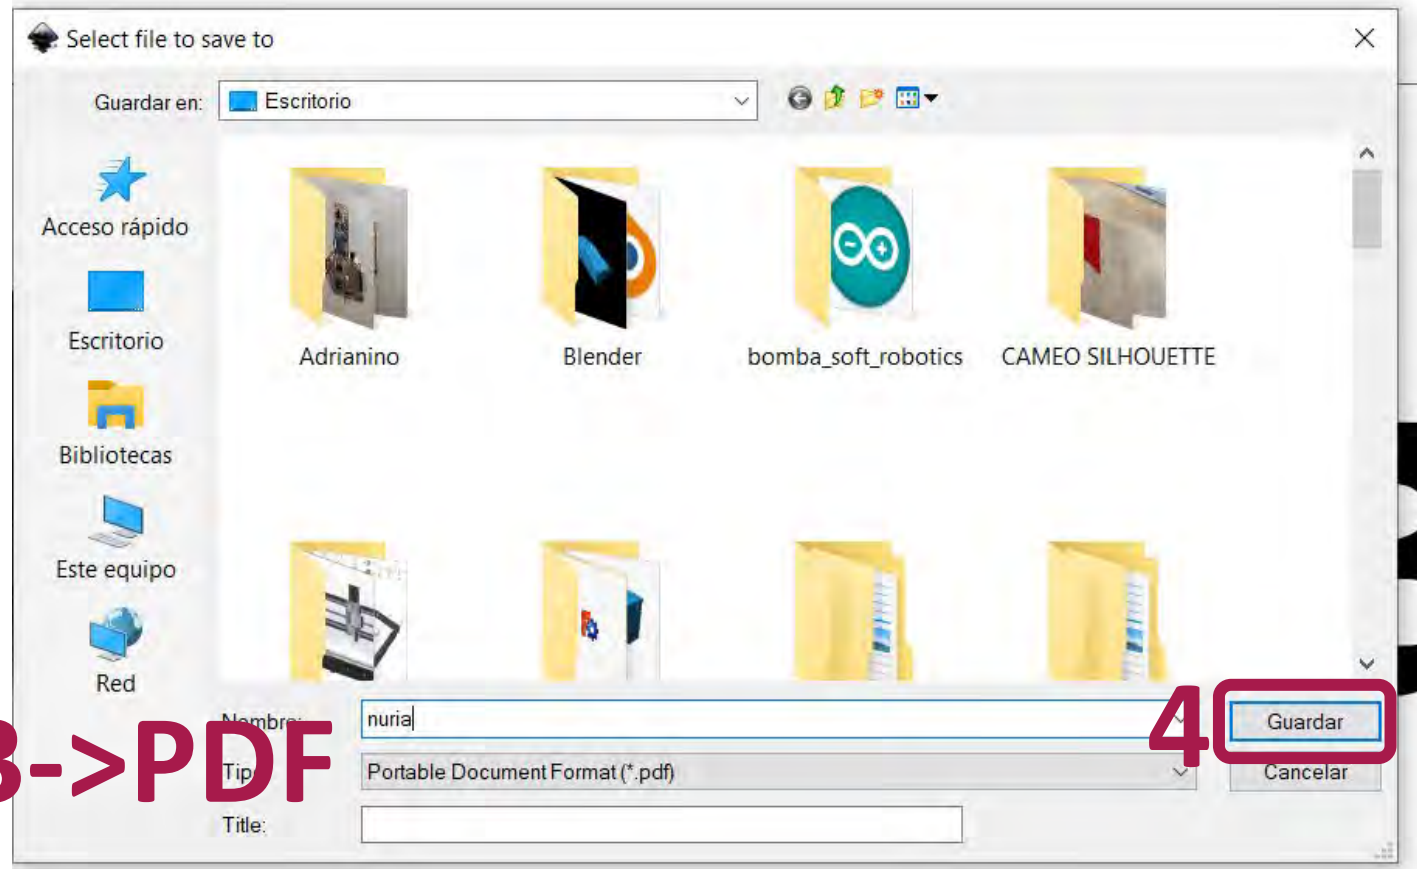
Select file to save to

Guardar en: Escritorio

Acceso rápido
Escritorio
Bibliotecas
Este equipo
Red

Adrianino
Blender
bomba_soft_robotics
CAMEO SILHOUETTE

Nombre: nuria
Tipo: Portable Document Format (*.pdf)
Title:

Guardar
Cancelar

3->PDF
4